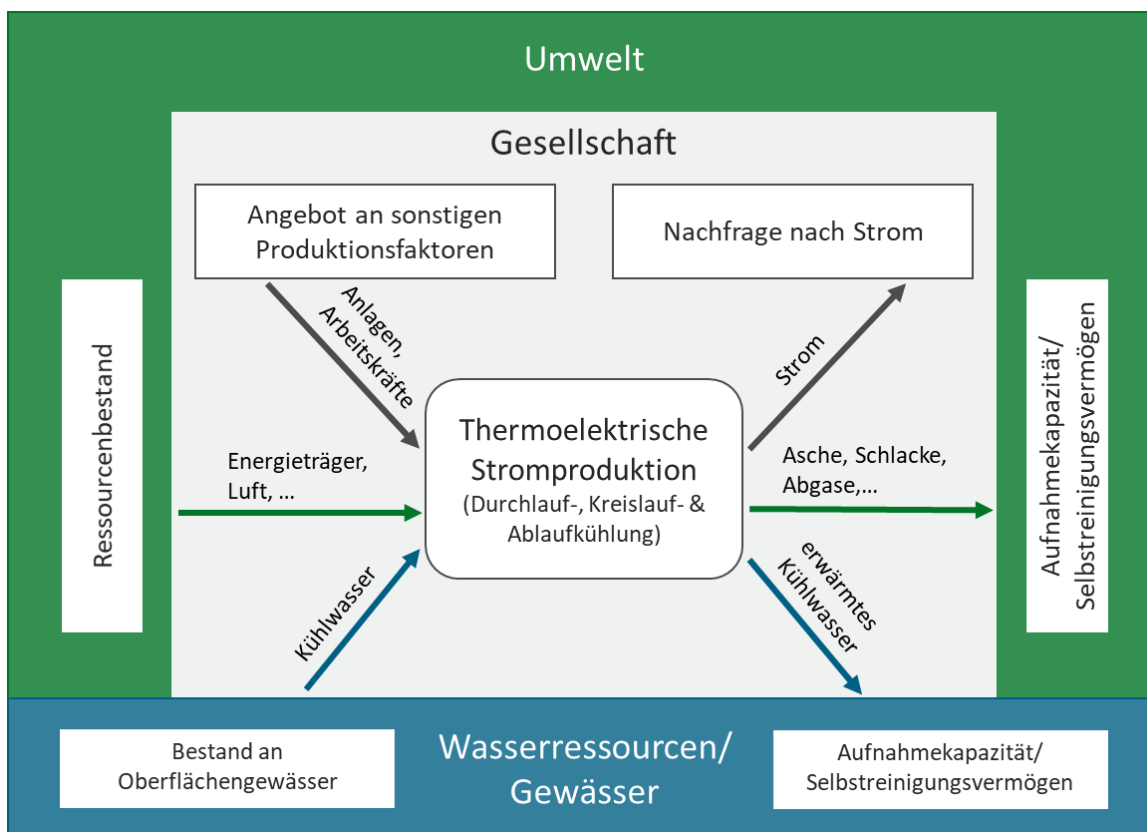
Umwelt

Gesellschaft

Angebot an sonstigen Produktionsfaktoren

Nachfrage nach Strom

Ressourcenbestand

Anlagen, Arbeitskräfte

Strom

Aufnahmekapazität/ Selbstreinigungsvermögen

Energieträger, Luft, …

Thermoelektrische Stromproduktion (Durchlauf-, Kreislauf- & Ablaufkühlung)

Asche, Schlacke, Abgase,…

Kühlwasser

erwärmtes Kühlwasser

Bestand an Oberflächengewässer

Wasserressourcen/ Gewässer

Aufnahmekapazität/ Selbstreinigungsvermögen